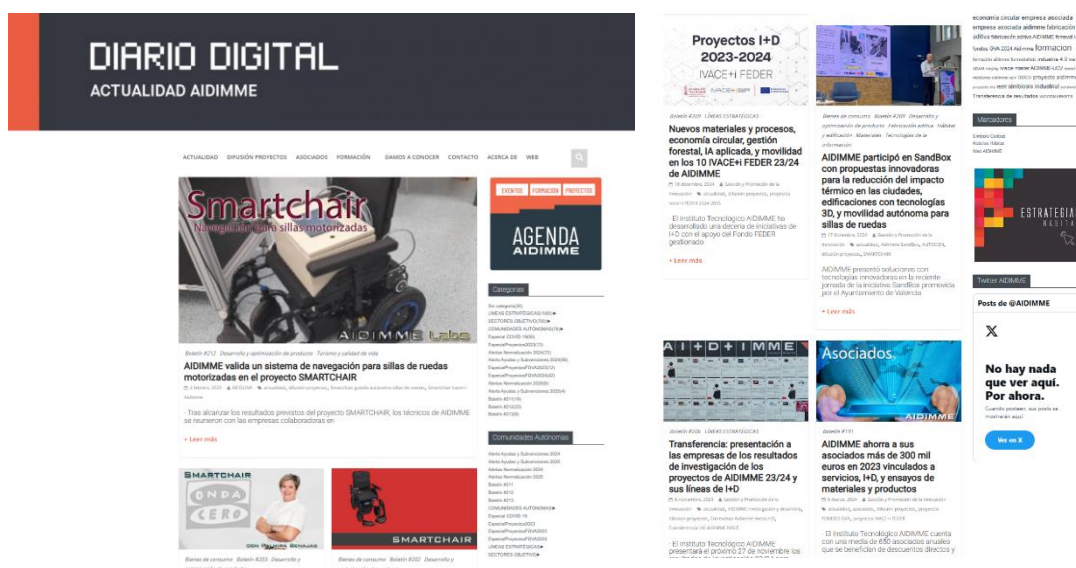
DIARIO DIGITAL
ACTUALIDAD AIDIMME

ACTUALIDAD DIFUSIÓN PROYECTOS ASOCIADOS FORMACIÓN DAMOS A CONOCER CONTACTO ACERCA DE WEB

Smartchair
Navegación para sillas motorizadas
AIDIMME Labs

Boletín #212 Desarrollo y optimización de producto Turismo y calidad de vida

AIDIMME valida un sistema de navegación para sillas de ruedas motorizadas en el proyecto SMARTCHAIR

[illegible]

· Tras alcanzar los resultados previos del proyecto SMARTCHAIR, los técnicos de AIDIMME se reunieron con las empresas colaboradoras en

» Leer más

SMARTCHAIR
ONDA CERO

SMARTCHAIR

Bienes de consumo Boletín #203 Desarrollo y

Bienes de consumo Boletín #202 Desarrollo y

EVENTOS FORMACIÓN PROYECTOS
AGENDA AIDIMME

Categorías

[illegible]

Comunidades Autónomas

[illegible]

Proyectos I+D 2023-2024
IVACE+i FEDER

Boletín #209 LÍNEAS ESTRATÉGICAS

Nuevos materiales y procesos, economía circular, gestión forestal, IA aplicada, y movilidad en los 10 IVACE+i FEDER 23/24 de AIDIMME

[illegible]

· El Instituto Tecnológico AIDIMME ha desarrollado una decena de iniciativas de I+D con el apoyo del Fondo FEDER gestionado

» Leer más

Bienes de consumo Boletín #209 Desarrollo y optimización de producto Fabricación aditiva Hábitat y edificación Materiales Tecnologías de la información

AIDIMME participó en SandBox con propuestas innovadoras para la reducción del impacto térmico en las ciudades, edificaciones con tecnologías 3D, y movilidad autónoma para sillas de ruedas

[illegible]

AIDIMME presentó soluciones con tecnologías innovadoras en la reciente jornada de la iniciativa SandBox promovida por el Ayuntamiento de Valencia

» Leer más

A I + D + I M M E

Boletín #206 LÍNEAS ESTRATÉGICAS

Transferencia: presentación a las empresas de los resultados de investigación de los proyectos de AIDIMME 23/24 y sus líneas de I+D

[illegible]

· El Instituto Tecnológico AIDIMME presentará el próximo 27 de noviembre los

Asociados
AIDIMME

Boletín #191

AIDIMME ahorra a sus asociados más de 300 mil euros en 2023 vinculados a servicios, I+D, y ensayos de materiales y productos

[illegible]

· El Instituto Tecnológico AIDIMME cuenta con una media de 650 asociados anuales que se benefician de descuentos directos y

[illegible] economía circular empresa asociada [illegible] formacion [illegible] proyecto aidimme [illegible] simbiosis industrial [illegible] Transferencia de resultados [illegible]

Marcadores

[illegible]

ESTRATEGIA
DIGITAL

Twitter AIDIMME

Posts de @AIDIMME

X

No hay nada que ver aquí. Por ahora.

Cuando postean, sus posts se mostrarán aquí.

Ver en X